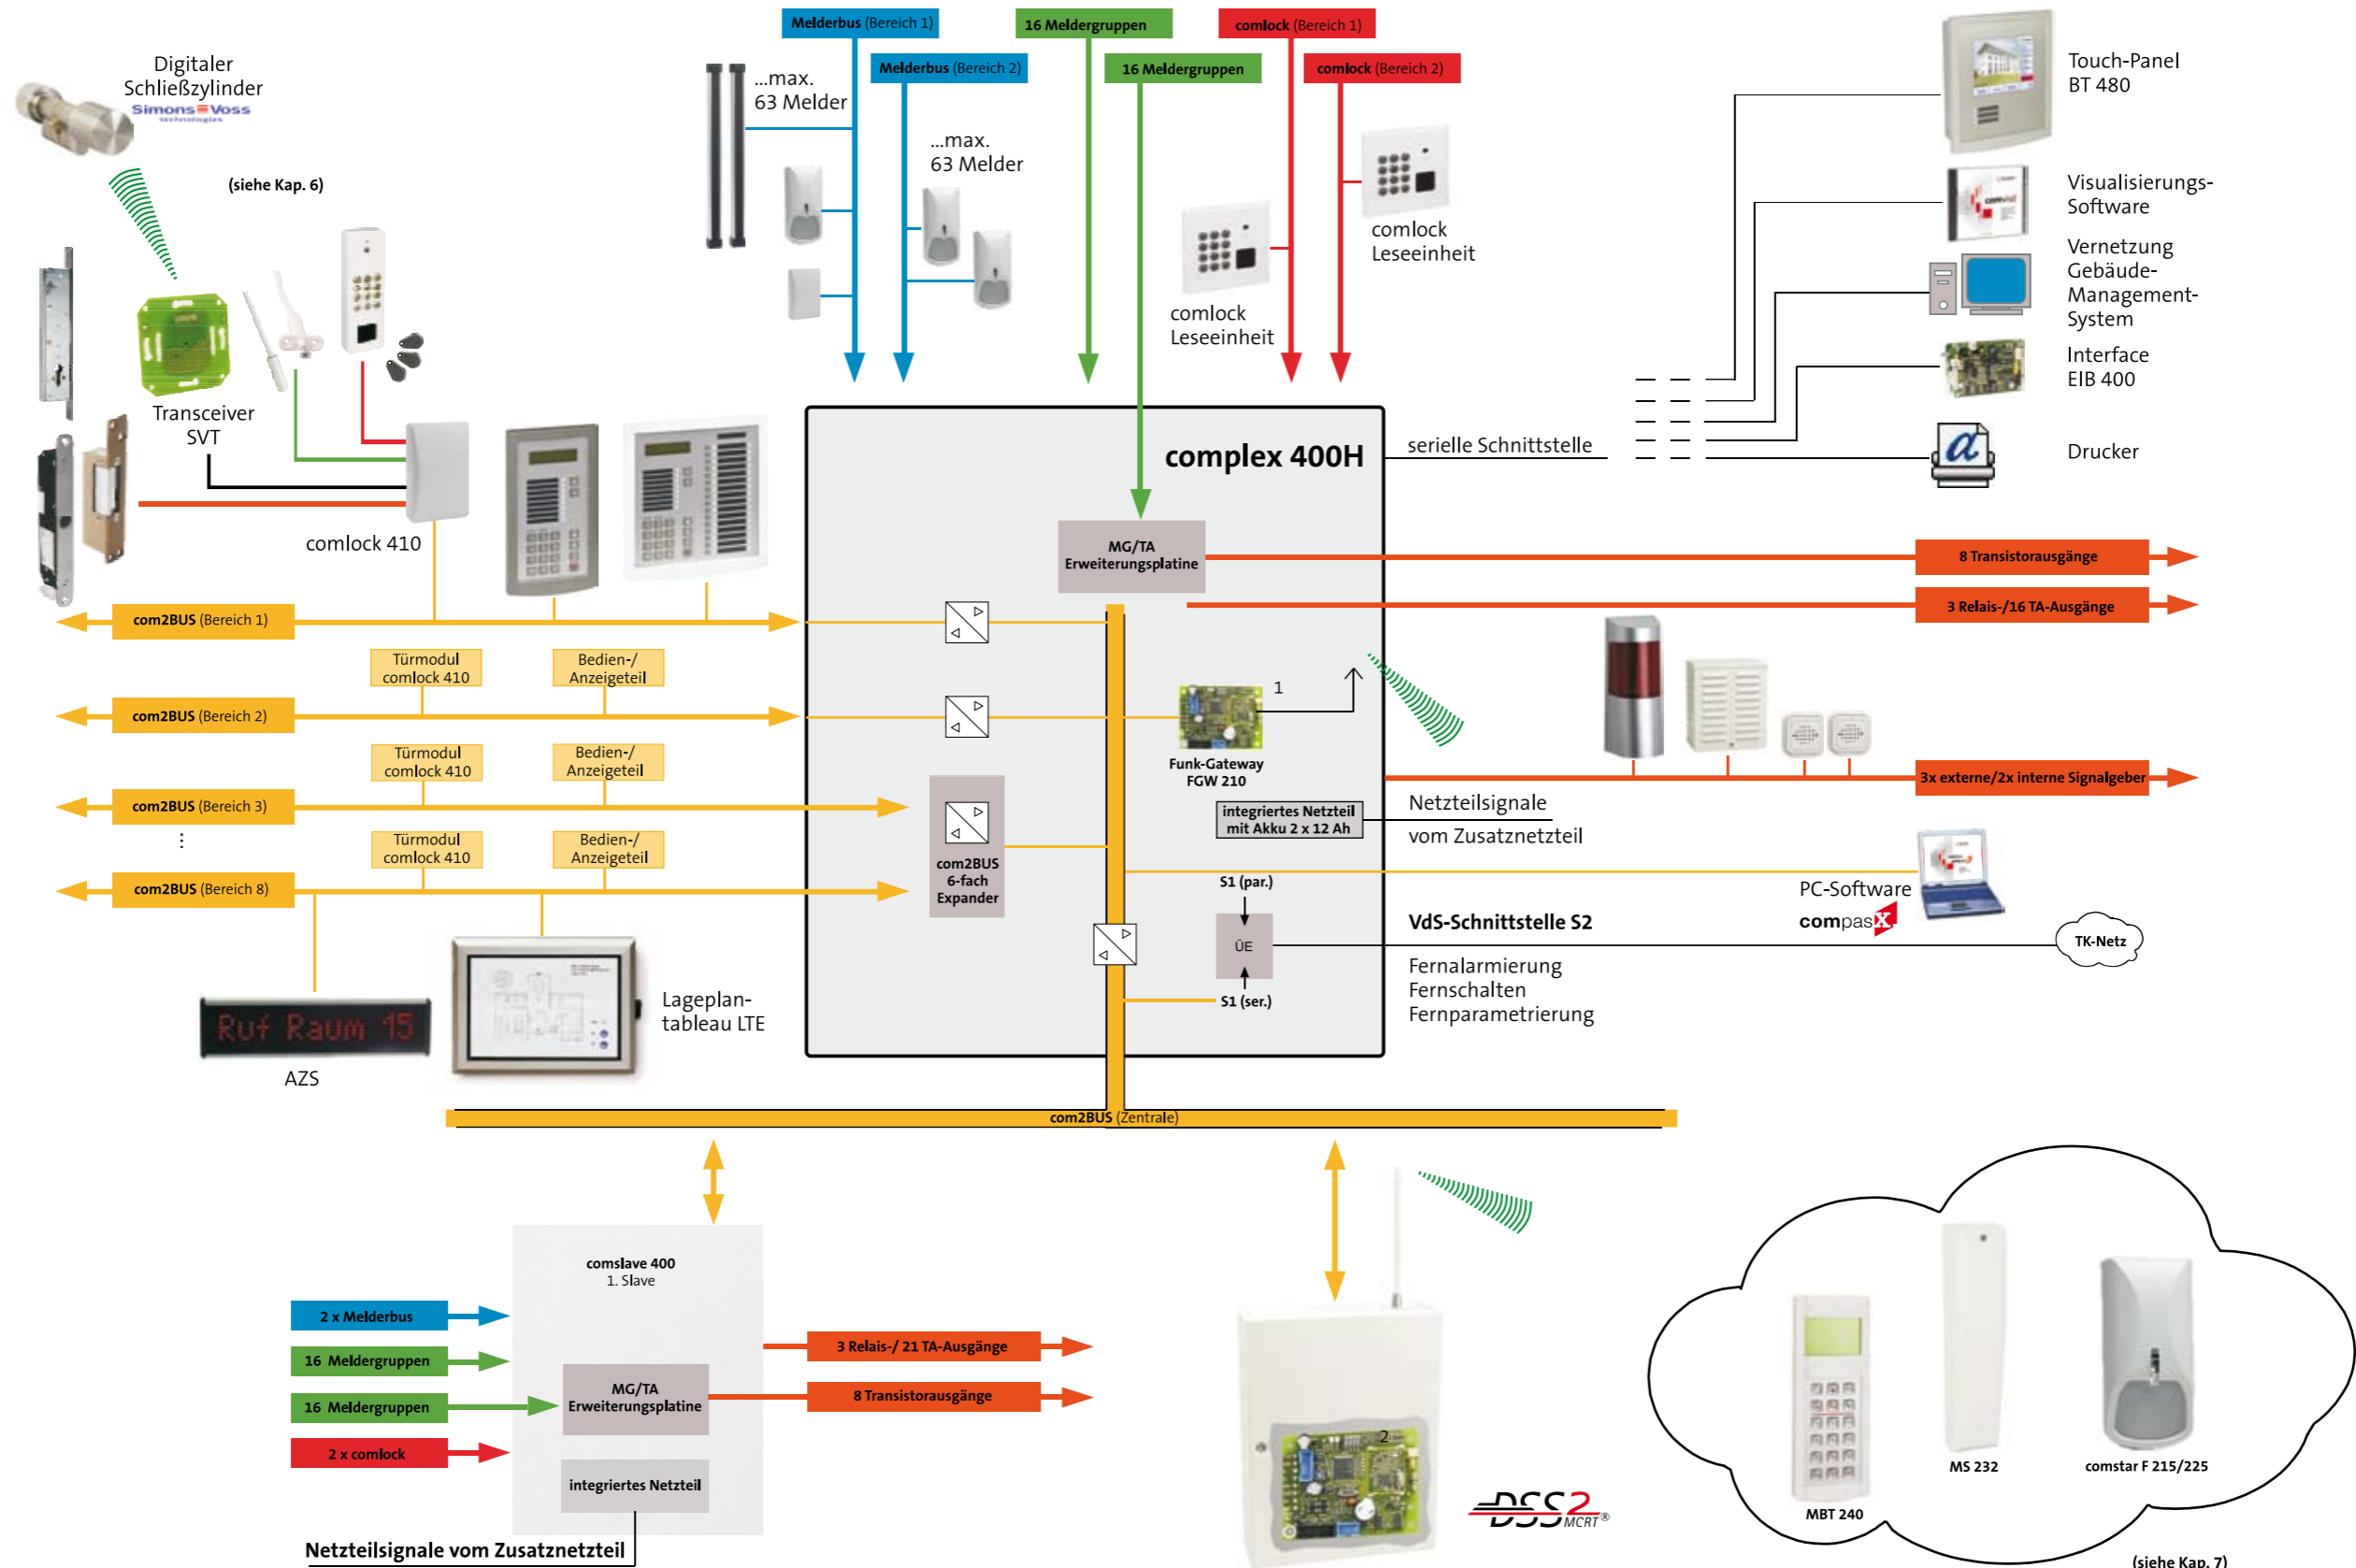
Melderbus (Bereich 1)
16 Meldergruppen
comlock (Bereich 1)
Melderbus (Bereich 2)
16 Meldergruppen
comlock (Bereich 2)

Digitaler Schließzylinder
SimonsVoss technologies

(siehe Kap. 6)

...max. 63 Melder

...max. 63 Melder

comlock Leseeinheit

comlock Leseeinheit

Touch-Panel BT 480

Visualisierungs-Software

Vernetzung Gebäude-Management-System

Interface EIB 400

Drucker

Transceiver SVT

comlock 410

complex 400H

serielle Schnittstelle

MG/TA Erweiterungsplatine

8 Transistorausgänge

3 Relais-/16 TA-Ausgänge

com2BUS (Bereich 1)

Türmodul comlock 410
Bedien-/ Anzeigeteil

com2BUS (Bereich 2)

1

Funk-Gateway FGW 210

Türmodul comlock 410
Bedien-/ Anzeigeteil

com2BUS (Bereich 3)

3x externe/2x interne Signalgeber

integriertes Netzteil mit Akku 2 x 12 Ah

Netzteilsignale vom Zusatznetzteil

Türmodul comlock 410
Bedien-/ Anzeigeteil

com2BUS 6-fach Expander

com2BUS (Bereich 8)

S1 (par.)

PC-Software compasX

VdS-Schnittstelle S2

ÜE

TK-Netz

Fernalarmierung
Fernschalten
Fernparametrierung

S1 (ser.)

Ruf Raum 15

AZS

Lageplan-tableau LTE

com2BUS (Zentrale)

comslave 400
1. Slave

2 x Melderbus
16 Meldergruppen
16 Meldergruppen
2 x comlock

MG/TA Erweiterungsplatine

3 Relais-/ 21 TA-Ausgänge
8 Transistorausgänge

integriertes Netzteil

Netzteilsignale vom Zusatznetzteil

2

DSS2 MCRT®

MBT 240
MS 232
comstar F 215/225

(siehe Kap. 7)